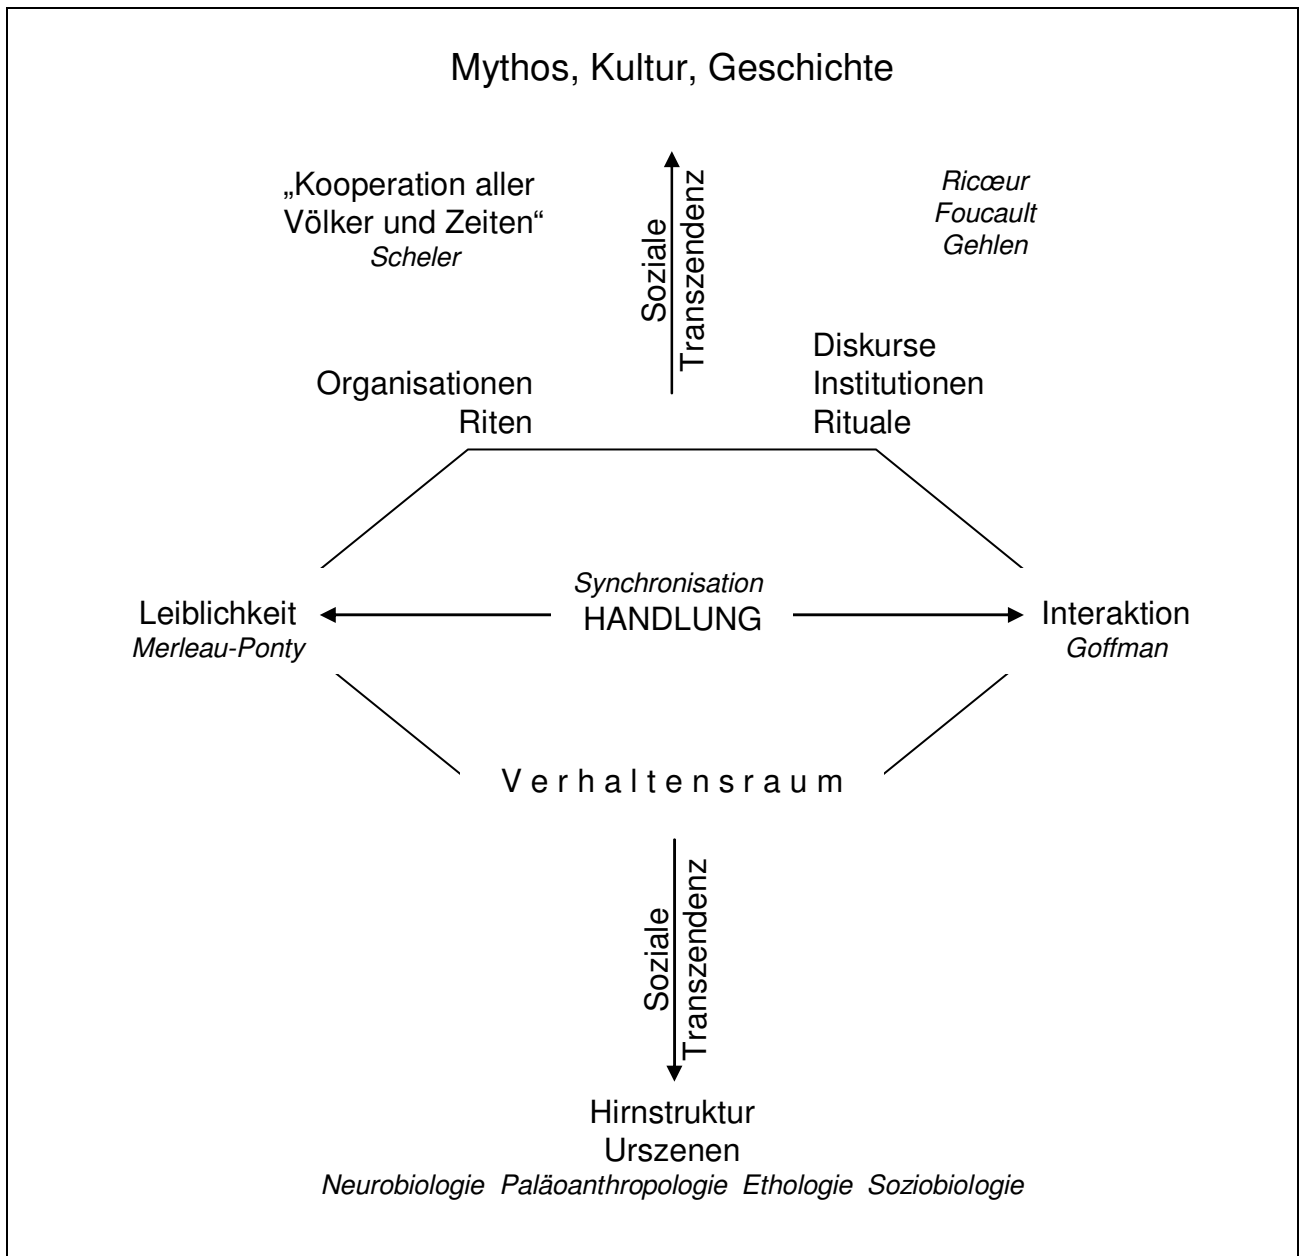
Mythos, Kultur, Geschichte

„Kooperation aller Völker und Zeiten“
Scheler

Soziale Transzendenz

Ricœur
Foucault
Gehlen

Organisationen
Riten

Diskurse
Institutionen
Rituale

Synchronisation
HANDLUNG

Leiblichkeit
Merleau-Ponty

Interaktion
Goffman

V e r h a l t e n s r a u m

Soziale Transzendenz

Hirnstruktur
Urszenen
Neurobiologie Paläoanthropologie Ethologie Soziobiologie